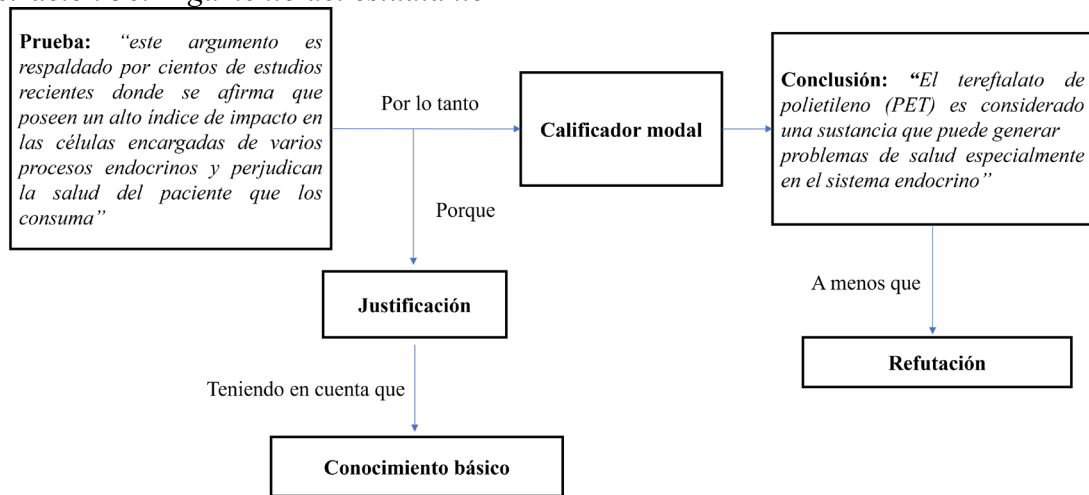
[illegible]

**Prueba:** *"este argumento es respaldado por cientos de estudios recientes donde se afirma que poseen un alto índice de impacto en las células encargadas de varios procesos endocrinos y perjudican la salud del paciente que los consuma"*

Por lo tanto

**Calificador modal**

**Conclusión:** *"El tereftalato de polietileno (PET) es considerado una sustancia que puede generar problemas de salud especialmente en el sistema endocrino"*

Porque

**Justificación**

A menos que

**Refutación**

Teniendo en cuenta que

**Conocimiento básico**